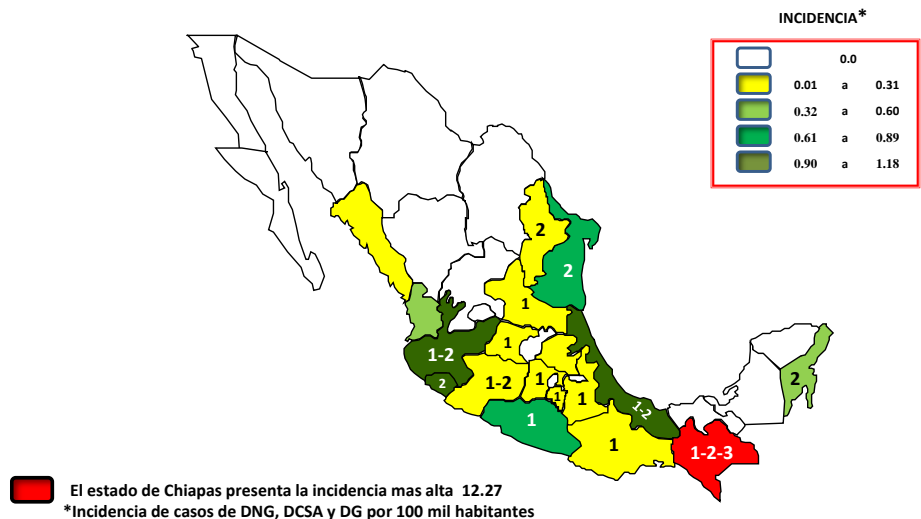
INCIDENCIA*

| | | | |
|---|---|---|---|
| | 0.0 | | |
| | 0.01 | a | 0.31 |
| | 0.32 | a | 0.60 |
| | 0.61 | a | 0.89 |
| | 0.90 | a | 1.18 |

2
2
1
1-2
1
2
1-2
1
1
1
1
1-2
1
1
1-2-3
2

El estado de Chiapas presenta la incidencia mas alta 12.27
*Incidencia de casos de DNG, DCSA y DG por 100 mil habitantes